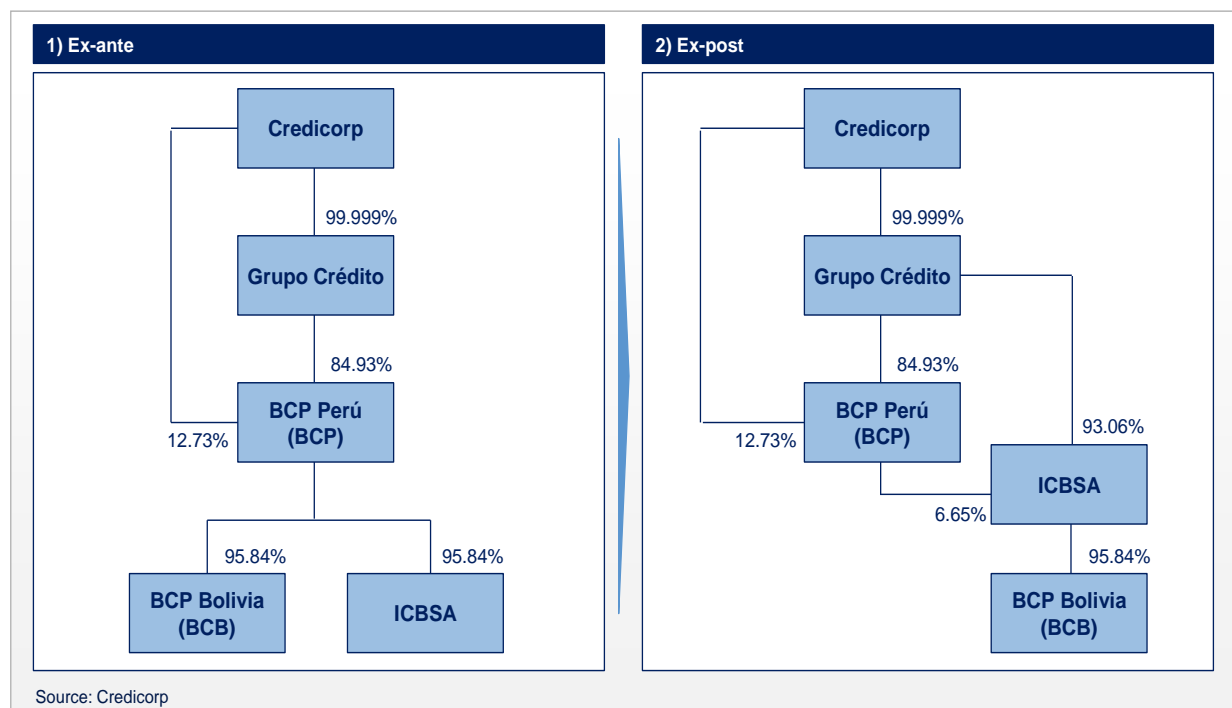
1) Ex-ante

Credicorp

99.999%

Grupo Crédito

84.93%

BCP Perú (BCP)

12.73%

95.84%

95.84%

BCP Bolivia (BCB)

ICBSA

2) Ex-post

Credicorp

99.999%

Grupo Crédito

84.93%

BCP Perú (BCP)

12.73%

93.06%

ICBSA

6.65%

95.84%

BCP Bolivia (BCB)

Source: Credicorp